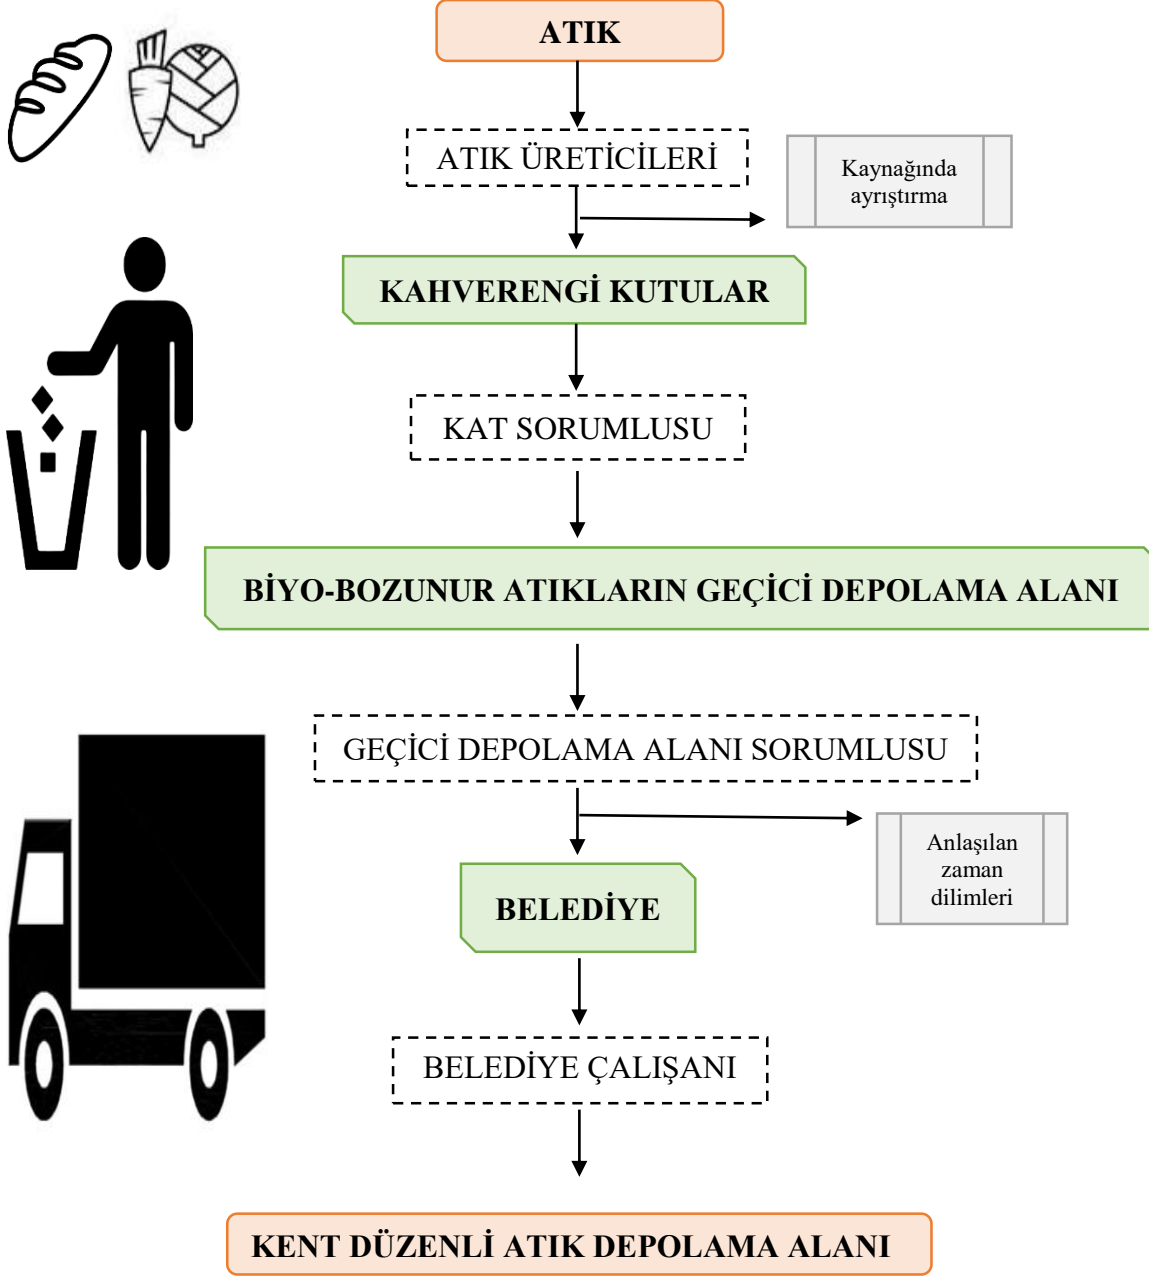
ATIK

ATIK ÜRETİCİLERİ

Kaynağında ayrıştırma

KAHVERENGİ KUTULAR

KAT SORUMLUSU

BİYO-BOZUNUR ATIKLARIN GEÇİCİ DEPOLAMA ALANI

GEÇİCİ DEPOLAMA ALANI SORUMLUSU

Anlaşılan zaman dilimleri

BELEDİYE

BELEDİYE ÇALIŞANI

KENT DÜZENLİ ATIK DEPOLAMA ALANI